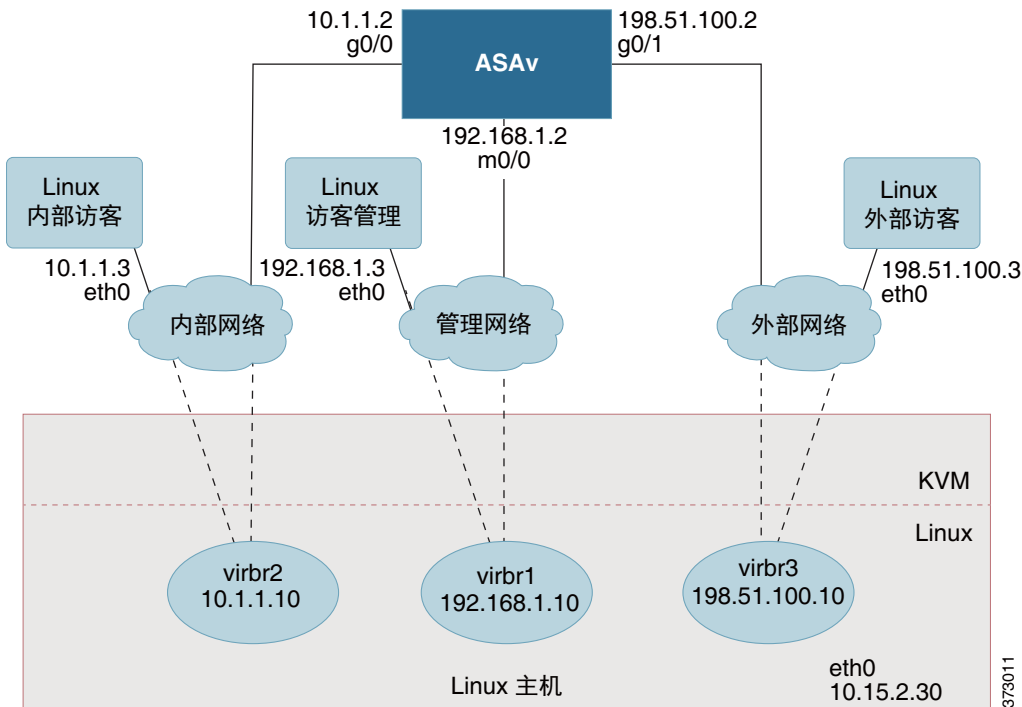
10.1.1.2
g0/0

ASAv

198.51.100.2
g0/1

192.168.1.2
m0/0

Linux
内部访客

Linux
访客管理

Linux
外部访客

10.1.1.3
eth0

192.168.1.3
eth0

198.51.100.3
eth0

内部网络

管理网络

外部网络

KVM

Linux

virbr2
10.1.1.10

virbr1
192.168.1.10

virbr3
198.51.100.10

eth0
10.15.2.30

Linux 主机

373011